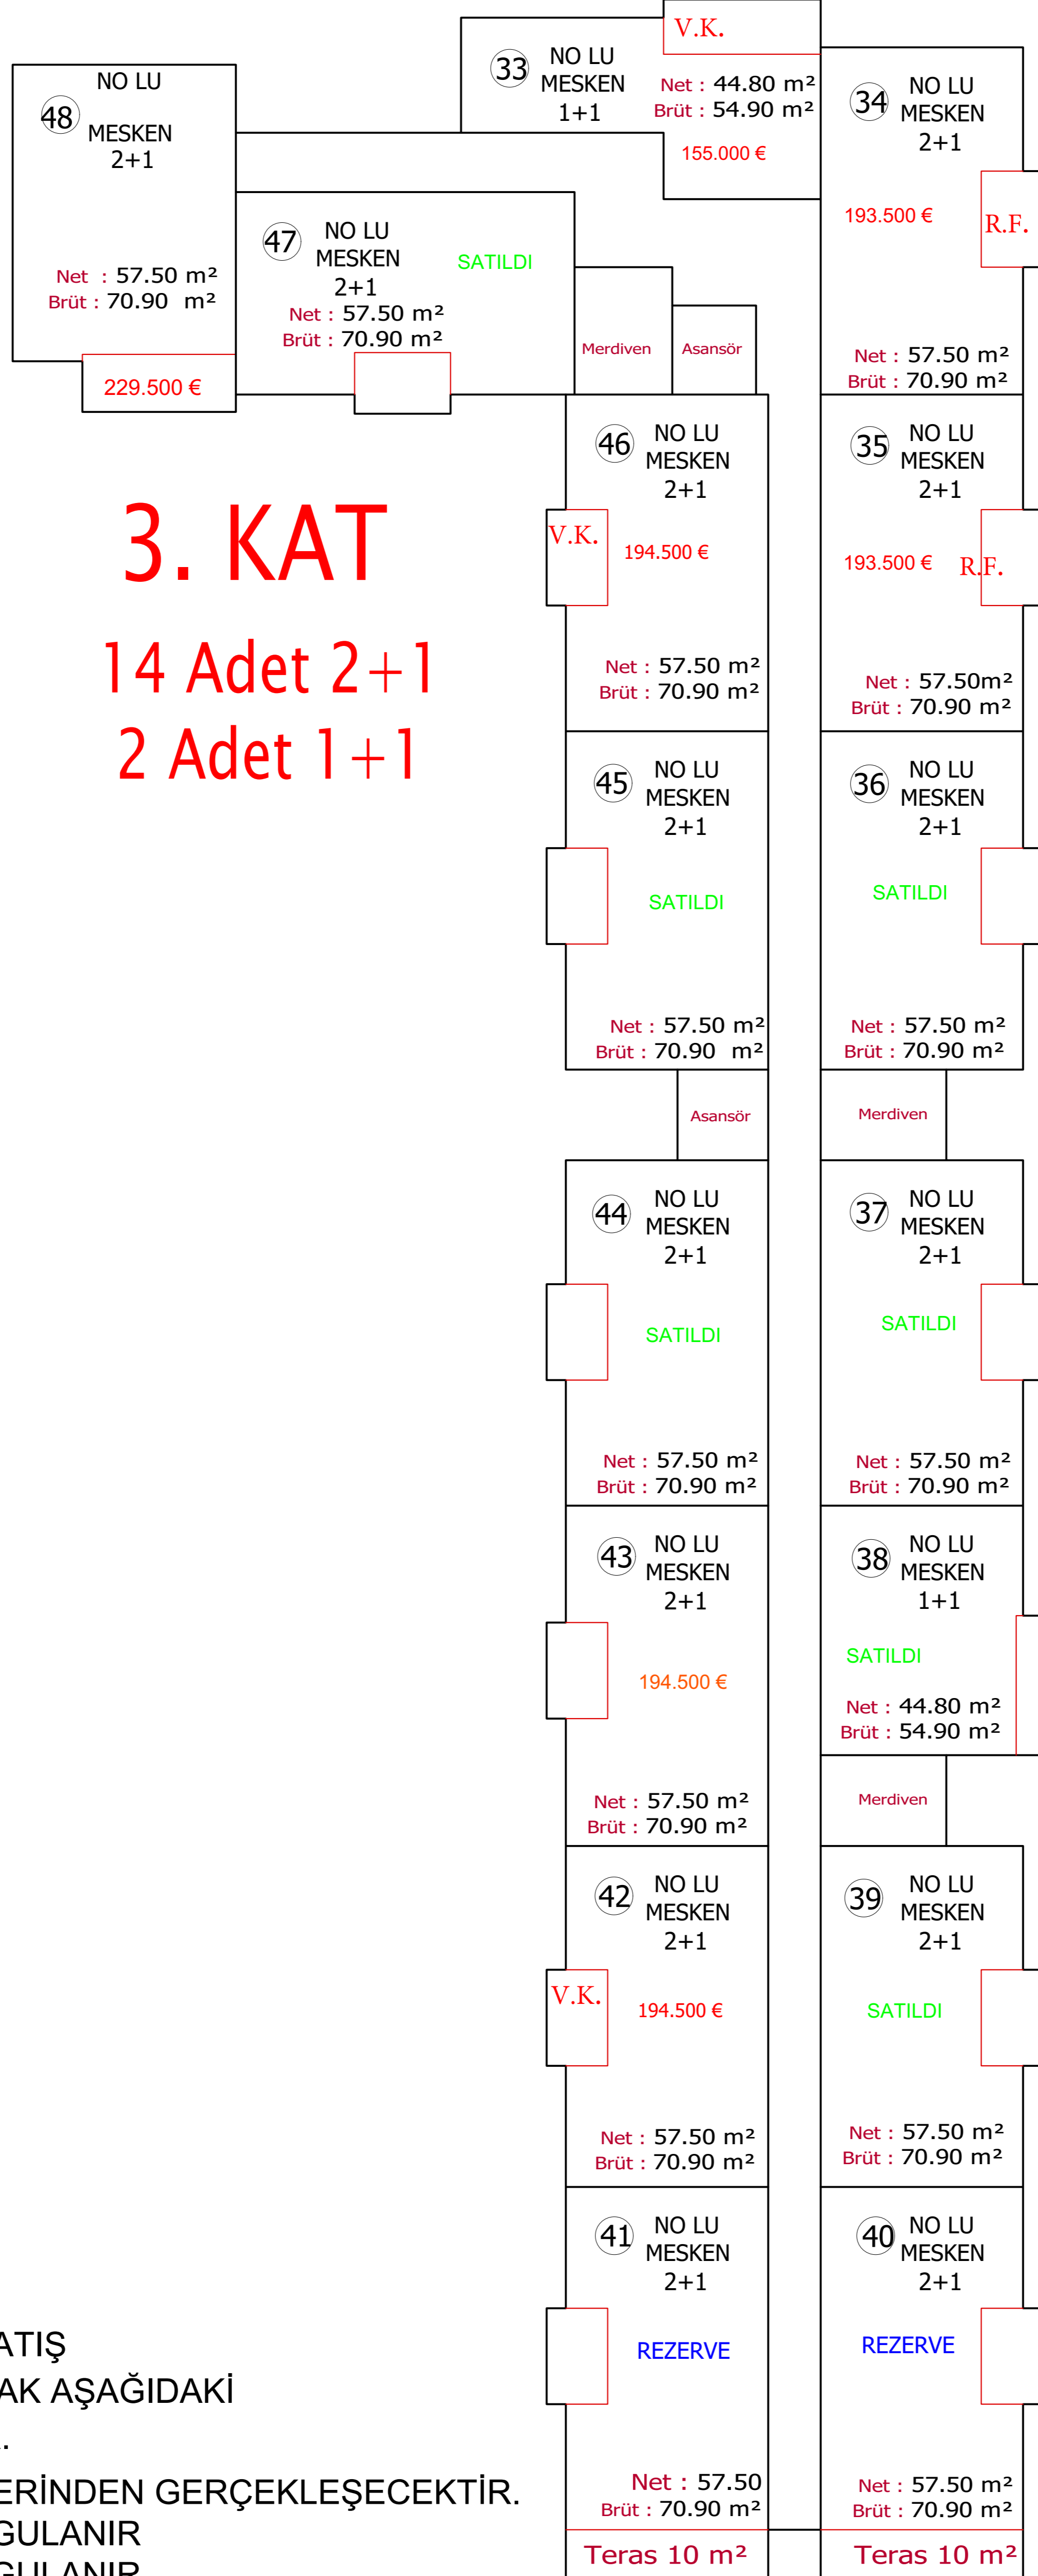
V.K.

33 NO LU MESKEN 1+1
Net : 44.80 m²
Brüt : 54.90 m²
155.000 €

48 NO LU MESKEN 2+1
Net : 57.50 m²
Brüt : 70.90 m²
229.500 €

47 NO LU MESKEN 2+1
SATILDI
Net : 57.50 m²
Brüt : 70.90 m²

34 NO LU MESKEN 2+1
193.500 €
R.F.
Net : 57.50 m²
Brüt : 70.90 m²

Merdiven
Asansör

46 NO LU MESKEN 2+1
V.K.
194.500 €
Net : 57.50 m²
Brüt : 70.90 m²

35 NO LU MESKEN 2+1
193.500 €
R.F.
Net : 57.50m²
Brüt : 70.90 m²

3. KAT
14 Adet 2+1
2 Adet 1+1

45 NO LU MESKEN 2+1
SATILDI
Net : 57.50 m²
Brüt : 70.90 m²

36 NO LU MESKEN 2+1
SATILDI
Net : 57.50 m²
Brüt : 70.90 m²

Asansör
Merdiven

44 NO LU MESKEN 2+1
SATILDI
Net : 57.50 m²
Brüt : 70.90 m²

37 NO LU MESKEN 2+1
SATILDI
Net : 57.50 m²
Brüt : 70.90 m²

43 NO LU MESKEN 2+1
194.500 €
Net : 57.50 m²
Brüt : 70.90 m²

38 NO LU MESKEN 1+1
SATILDI
Net : 44.80 m²
Brüt : 54.90 m²

Merdiven

42 NO LU MESKEN 2+1
V.K.
194.500 €
Net : 57.50 m²
Brüt : 70.90 m²

39 NO LU MESKEN 2+1
SATILDI
Net : 57.50 m²
Brüt : 70.90 m²

41 NO LU MESKEN 2+1
REZERVE
Net : 57.50
Brüt : 70.90 m²
Teras 10 m²

40 NO LU MESKEN 2+1
REZERVE
Net : 57.50 m²
Brüt : 70.90 m²
Teras 10 m²

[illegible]ATIŞ
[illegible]AK AŞAĞIDAKİ
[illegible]
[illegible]ERİNDEN GERÇEKLEŞECEKTİR.
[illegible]GULANIR
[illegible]